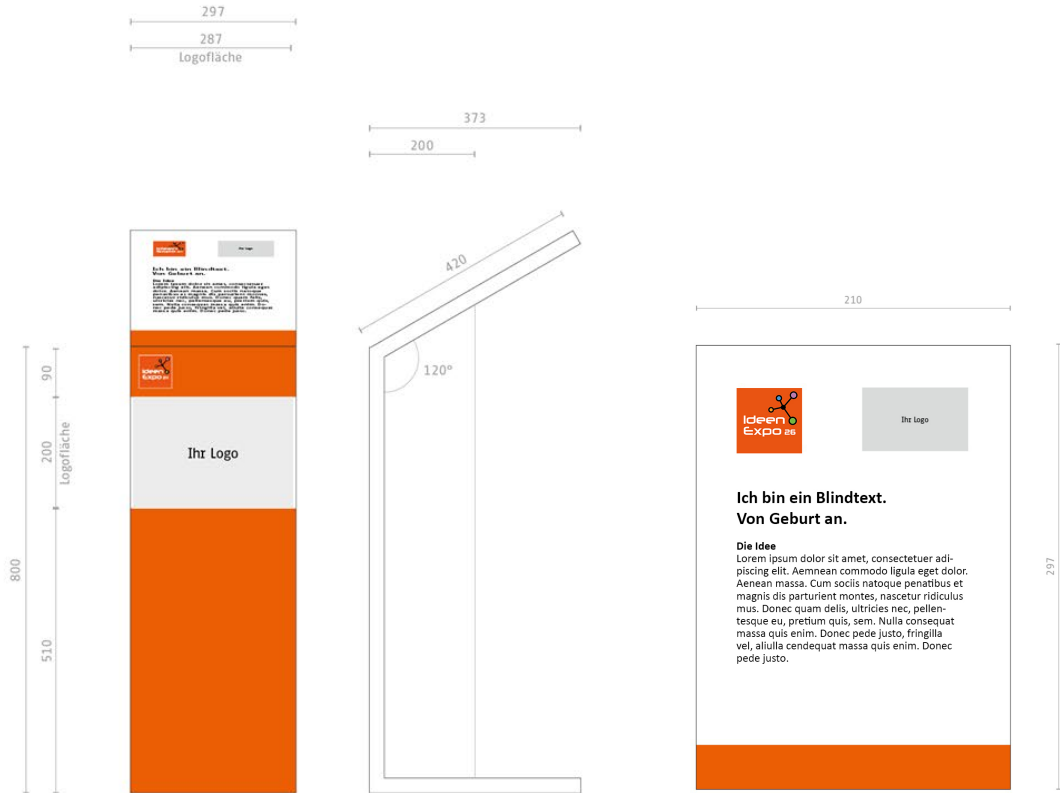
297

287
Logofläche

373

200

420

120°

210

Ich bin ein Blindtext.
Von Geburt an.

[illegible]

Ihr Logo

Ideen Expo 26

Ihr Logo

800

90

200
Logofläche

510

Ideen Expo 26

Ihr Logo

Ich bin ein Blindtext.
Von Geburt an.

Die Idee
Lorem ipsum dolor sit amet, consectetuer adipiscing elit. Aemnean commodo ligula eget dolor. Aenean massa. Cum sociis natoque penatibus et magnis dis parturient montes, nascetur ridiculus mus. Donec quam delis, ultricies nec, pellentesque eu, pretium quis, sem. Nulla consequat massa quis enim. Donec pede justo, fringilla vel, aliulla cendequat massa quis enim. Donec pede justo.

297